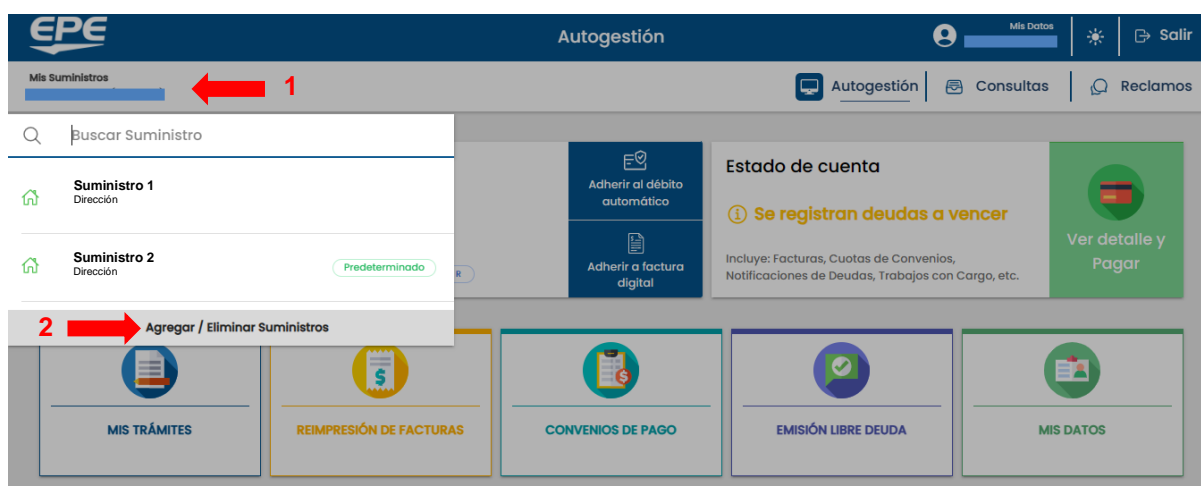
EPE

Autogestión

Mis Datos

Salir

Mis Suministros

1

Autogestión

Consultas

Reclamos

Buscar Suministro

Suministro 1
Dirección

Suministro 2
Dirección

Predeterminado

2

Agregar / Eliminar Suministros

Adherir al débito automático

Adherir a factura digital

Estado de cuenta

Se registran deudas a vencer

Incluye: Facturas, Cuotas de Convenios, Notificaciones de Deudas, Trabajos con Cargo, etc.

Ver detalle y Pagar

MIS TRÁMITES

REIMPRESIÓN DE FACTURAS

CONVENIOS DE PAGO

EMISIÓN LIBRE DEUDA

MIS DATOS